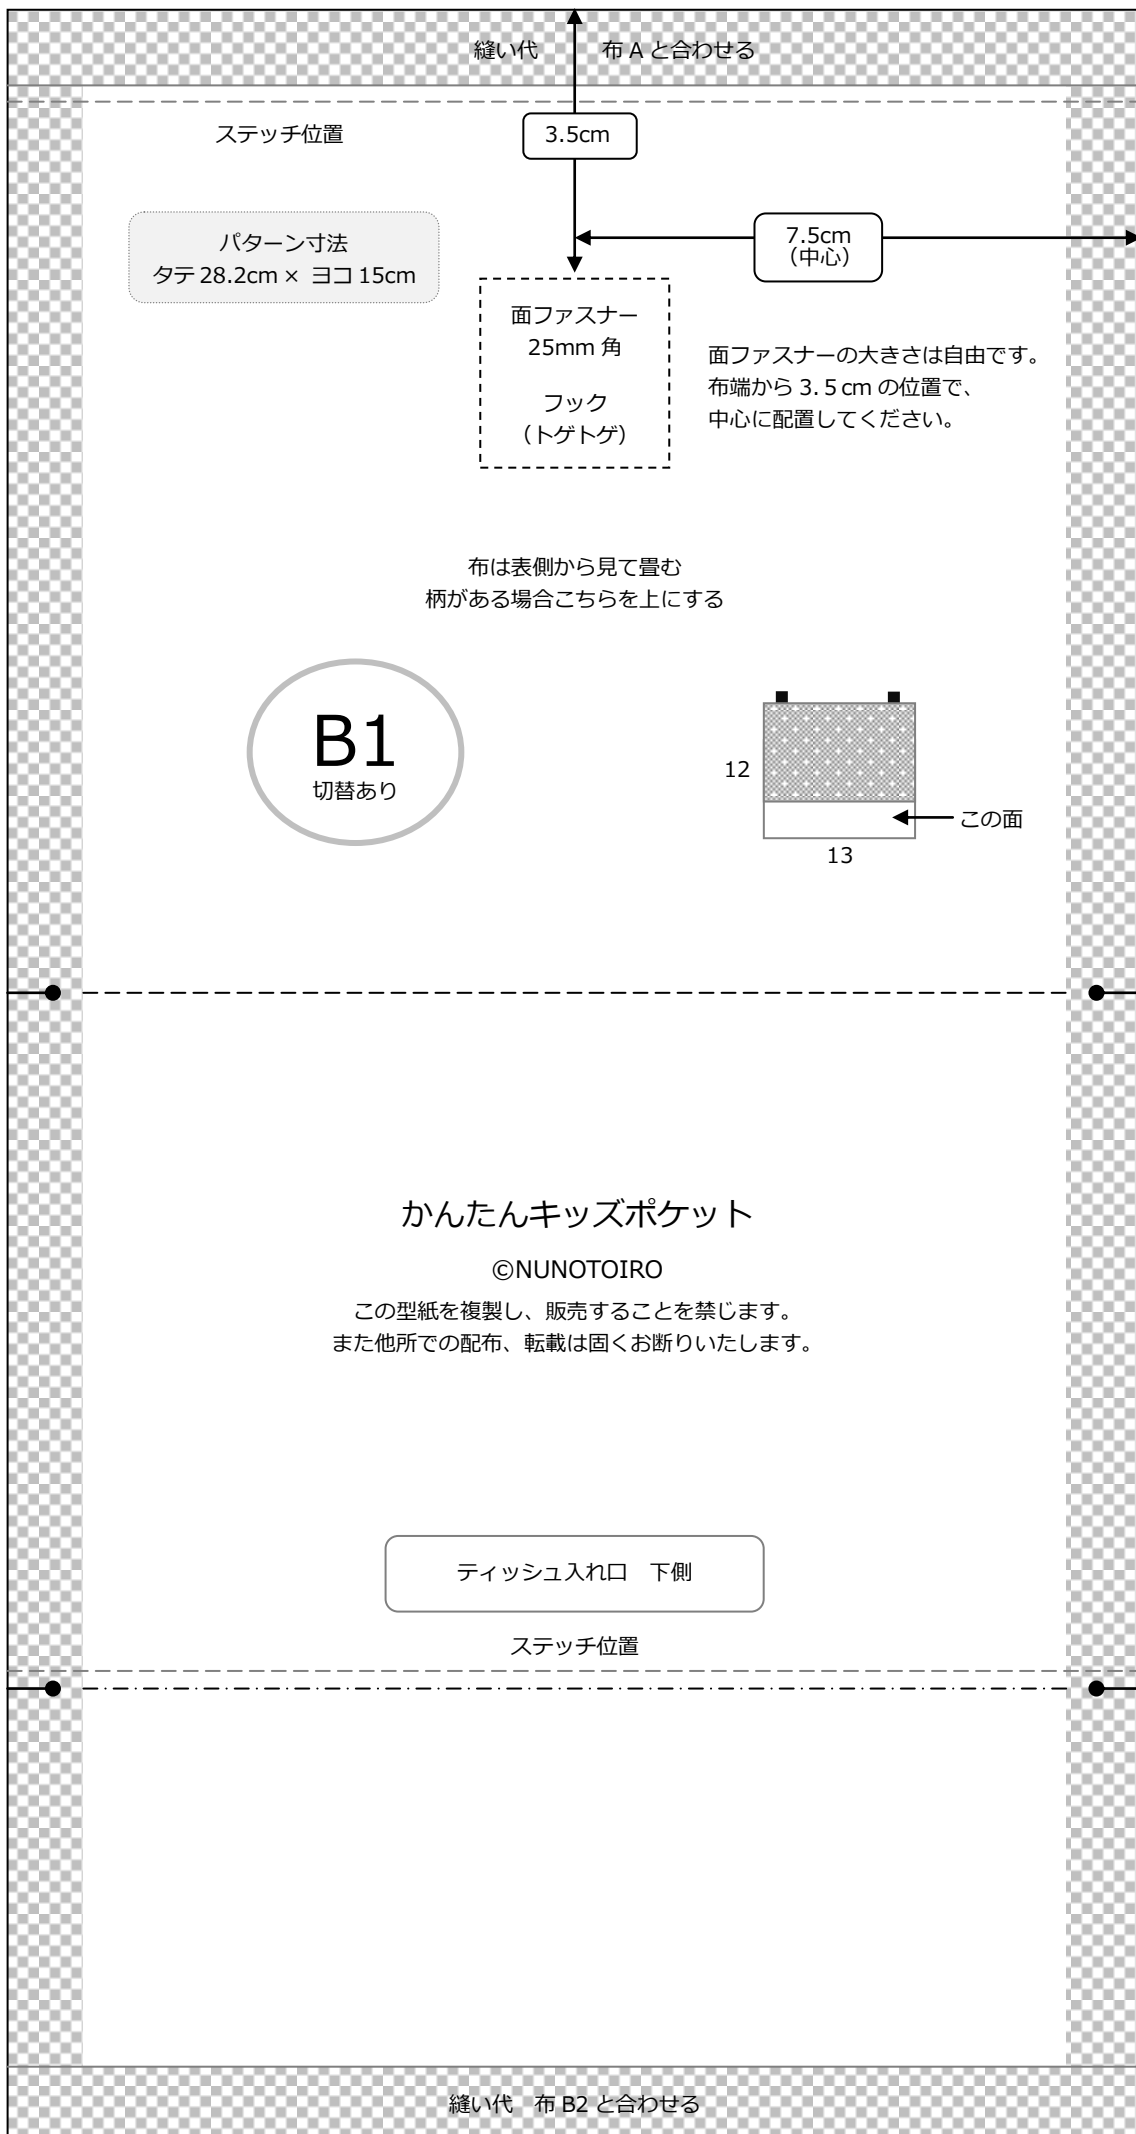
縫い代　布 A と合わせる

ステッチ位置

3.5cm

パターン寸法
タテ 28.2cm × ヨコ 15cm

7.5cm
（中心）

面ファスナー
25mm 角

フック
（トゲトゲ）

面ファスナーの大きさは自由です。
布端から 3. 5 cm の位置で、
中心に配置してください。

布は表側から見て畳む
柄がある場合こちらを上にする

B1
切替あり

12

この面

13

かんたんキッズポケット

©NUNOTOIRO

この型紙を複製し、販売することを禁じます。
また他所での配布、転載は固くお断りいたします。

ティッシュ入れ口　下側

ステッチ位置

縫い代　布 B2 と合わせる